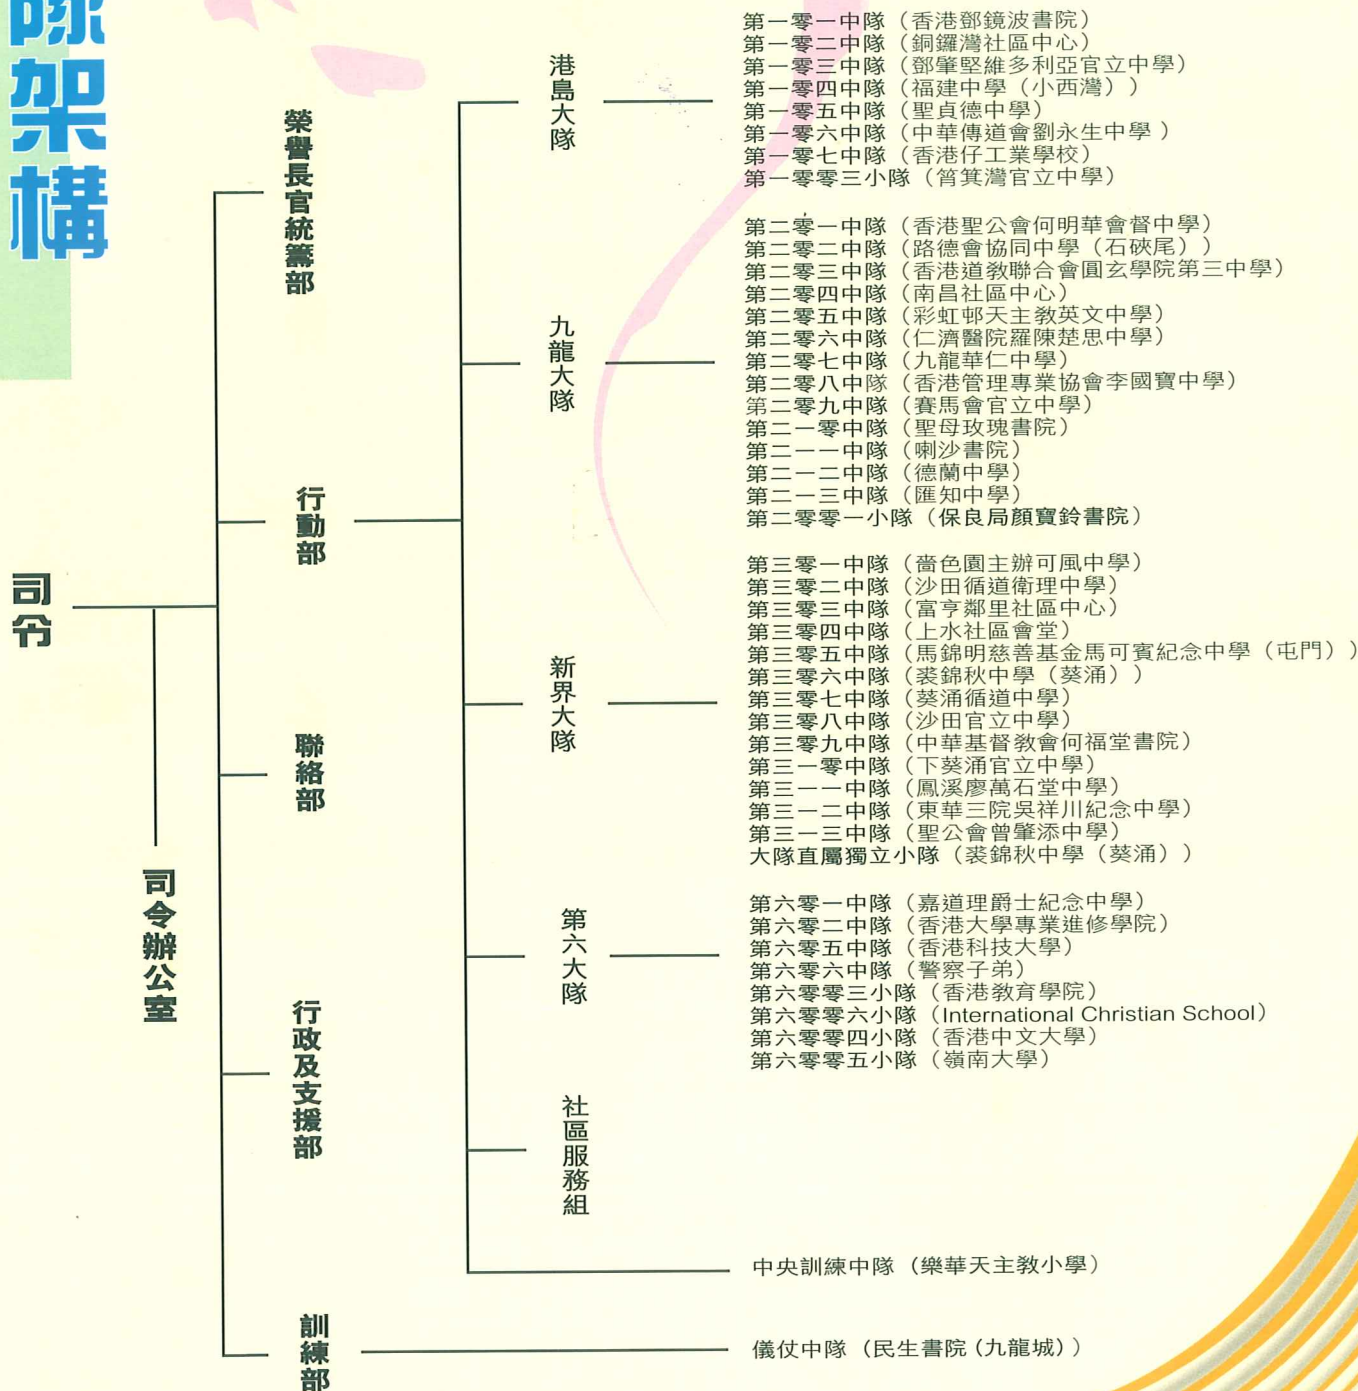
隊架構

司令

司令辦公室

榮譽長官統籌部

行動部

聯絡部

行政及支援部

訓練部

港島大隊

第一零一中隊（香港鄧鏡波書院）
第一零二中隊（銅鑼灣社區中心）
第一零三中隊（鄧肇堅維多利亞官立中學）
第一零四中隊（福建中學（小西灣））
第一零五中隊（聖貞德中學）
第一零六中隊（中華傳道會劉永生中學）
第一零七中隊（香港仔工業學校）
第一零零三小隊（筲箕灣官立中學）

九龍大隊

第二零一中隊（香港聖公會何明華會督中學）
第二零二中隊（路德會協同中學（石硤尾））
第二零三中隊（香港道教聯合會圓玄學院第三中學）
第二零四中隊（南昌社區中心）
第二零五中隊（彩虹邨天主教英文中學）
第二零六中隊（仁濟醫院羅陳楚思中學）
第二零七中隊（九龍華仁中學）
第二零八中隊（香港管理專業協會李國寶中學）
第二零九中隊（賽馬會官立中學）
第二一零中隊（聖母玫瑰書院）
第二一一中隊（喇沙書院）
第二一二中隊（德蘭中學）
第二一三中隊（匯知中學）
第二零零一小隊（保良局顏寶鈴書院）

新界大隊

第三零一中隊（嗇色園主辦可風中學）
第三零二中隊（沙田循道衛理中學）
第三零三中隊（富亨鄰里社區中心）
第三零四中隊（上水社區會堂）
第三零五中隊（馬錦明慈善基金馬可賓紀念中學（屯門））
第三零六中隊（裘錦秋中學（葵涌））
第三零七中隊（葵涌循道中學）
第三零八中隊（沙田官立中學）
第三零九中隊（中華基督教會何福堂書院）
第三一零中隊（下葵涌官立中學）
第三一一中隊（鳳溪廖萬石堂中學）
第三一二中隊（東華三院吳祥川紀念中學）
第三一三中隊（聖公會曾肇添中學）
大隊直屬獨立小隊（裘錦秋中學（葵涌））

第六大隊

第六零一中隊（嘉道理爵士紀念中學）
第六零二中隊（香港大學專業進修學院）
第六零五中隊（香港科技大學）
第六零六中隊（警察子弟）
第六零零三小隊（香港教育學院）
第六零零六小隊（International Christian School）
第六零零四小隊（香港中文大學）
第六零零五小隊（嶺南大學）

社區服務組

中央訓練中隊（樂華天主教小學）

儀仗中隊（民生書院（九龍城））